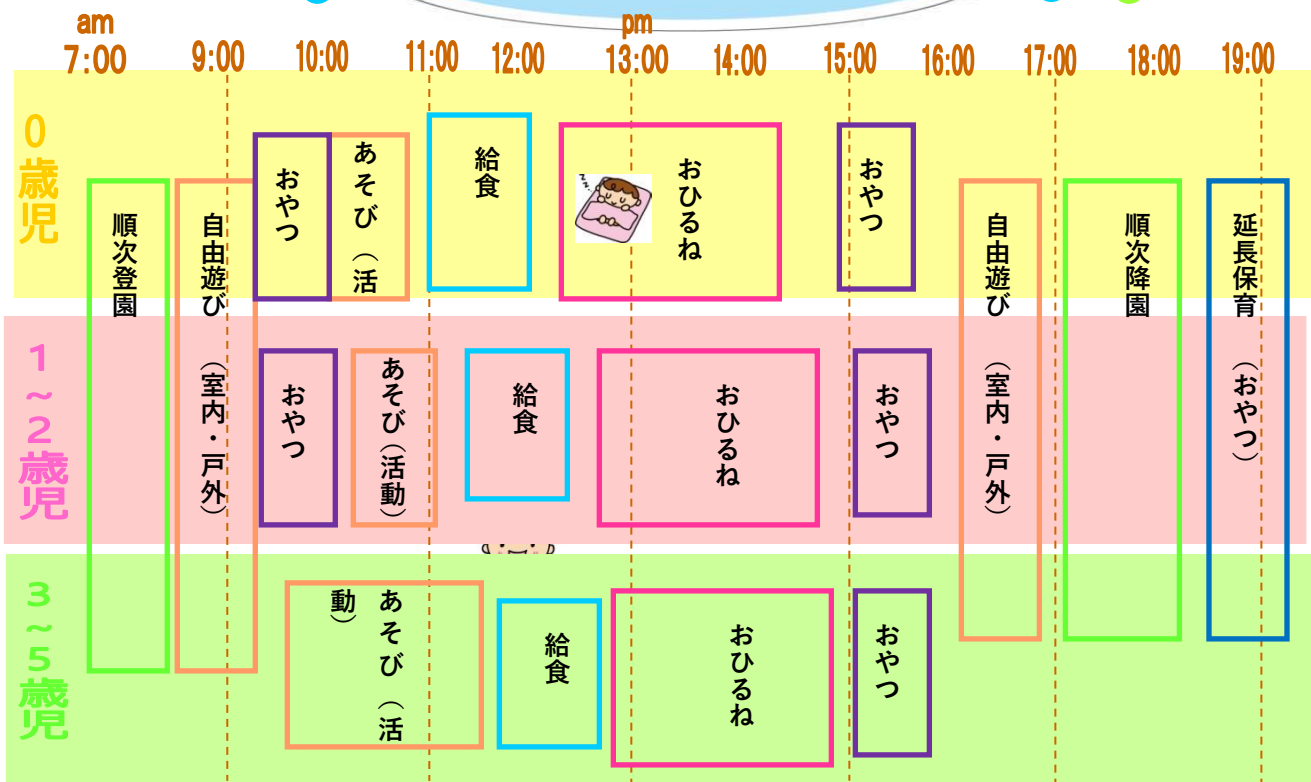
am
7:00 9:00 10:00 11:00 12:00 pm 13:00 14:00 15:00 16:00 17:00 18:00 19:00

0歳児

順次登園

自由遊び（室内・戸外）

おやつ

あそび（活

給食

おひるね

おやつ

自由遊び（室内・戸外）

順次降園

延長保育（おやつ）

1~2歳児

おやつ

あそび（活動）

給食

おひるね

おやつ

3~5歳児

あそび（活動）

給食

おひるね

おやつ